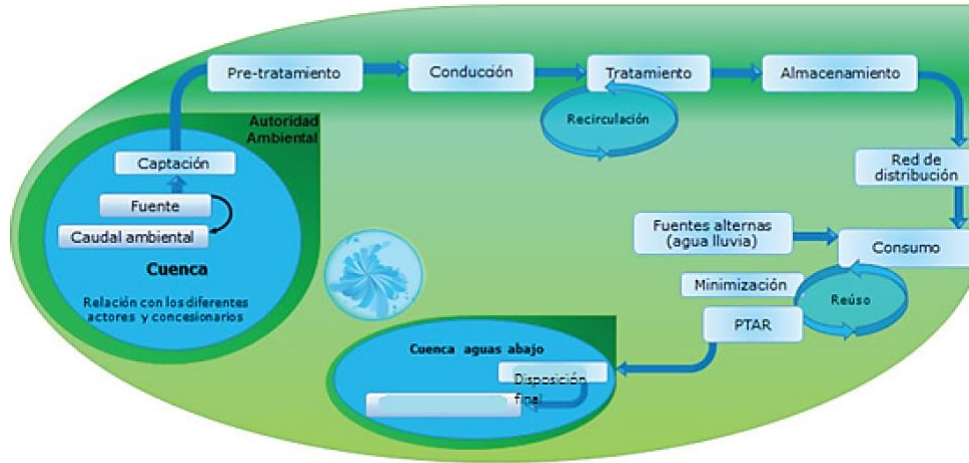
Pre-tratamiento

Conducción

Tratamiento

Almacenamiento

Recirculación

Autoridad Ambiental

Captación

Fuente

Caudal ambiental

Cuenca

Relación con los diferentes actores y concesionarios

Red de distribución

Fuentes alternas (agua lluvia)

Consumo

Minimización

Reúso

PTAR

Cuenca aguas abajo

Disposición final